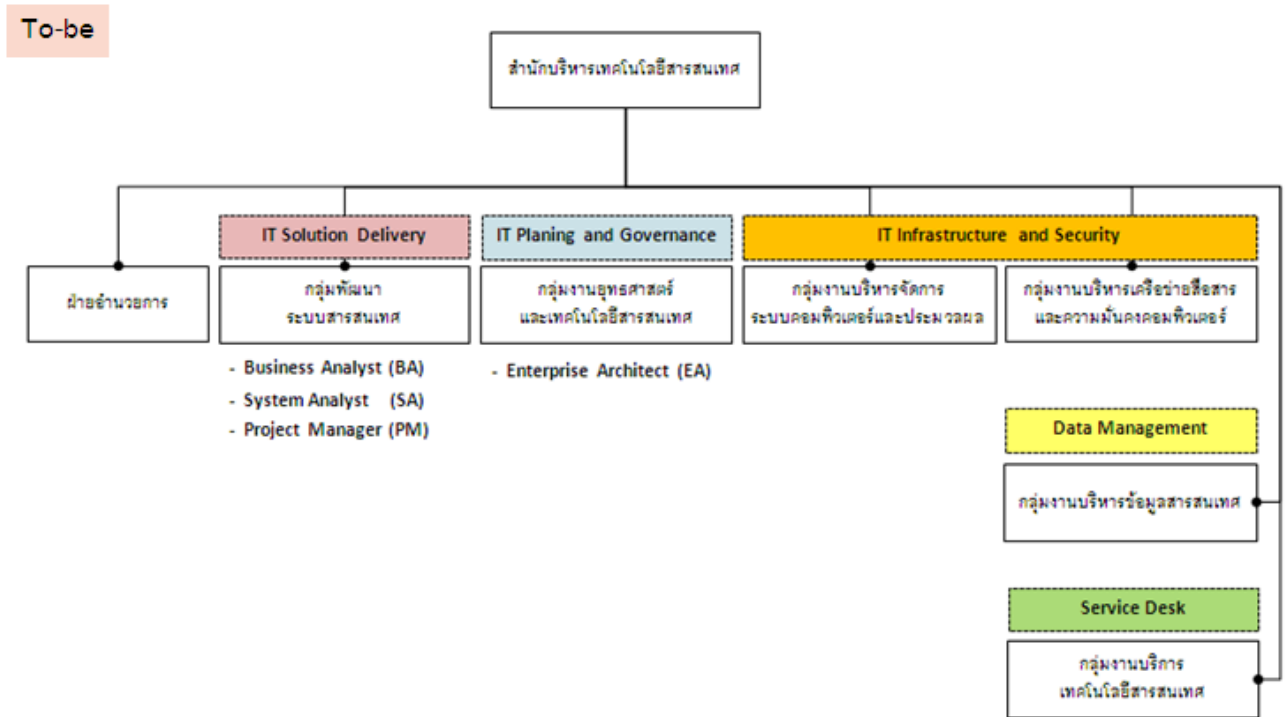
To-be

สำนักบริหารเทคโนโลยีสารสนเทศ

ฝ่ายอำนวยการ

IT Solution Delivery

กลุ่มพัฒนาระบบสารสนเทศ

- Business Analyst (BA)
- System Analyst (SA)
- Project Manager (PM)

IT Planing and Governance

กลุ่มงานยุทธศาสตร์และเทคโนโลยีสารสนเทศ

- Enterprise Architect (EA)

IT Infrastructure and Security

กลุ่มงานบริหารจัดการระบบคอมพิวเตอร์และประมวลผล

กลุ่มงานบริหารเครือข่ายสื่อสารและความมั่นคงคอมพิวเตอร์

Data Management

กลุ่มงานบริหารข้อมูลสารสนเทศ

Service Desk

กลุ่มงานบริการเทคโนโลยีสารสนเทศ